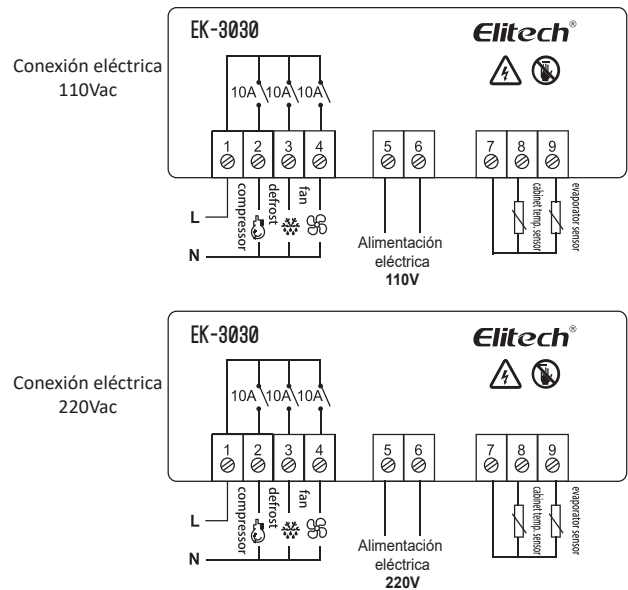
EK-3030

Elitech®

Conexión eléctrica 110Vac

10A 10A 10A

1 2 3 4 5 6 7 8 9

compressor defrost fan

cabinet temp. sensor

evaporator sensor

L

N

Alimentación eléctrica **110V**

EK-3030

Elitech®

Conexión eléctrica 220Vac

10A 10A 10A

1 2 3 4 5 6 7 8 9

compressor defrost fan

cabinet temp. sensor

evaporator sensor

L

N

Alimentación eléctrica **220V**